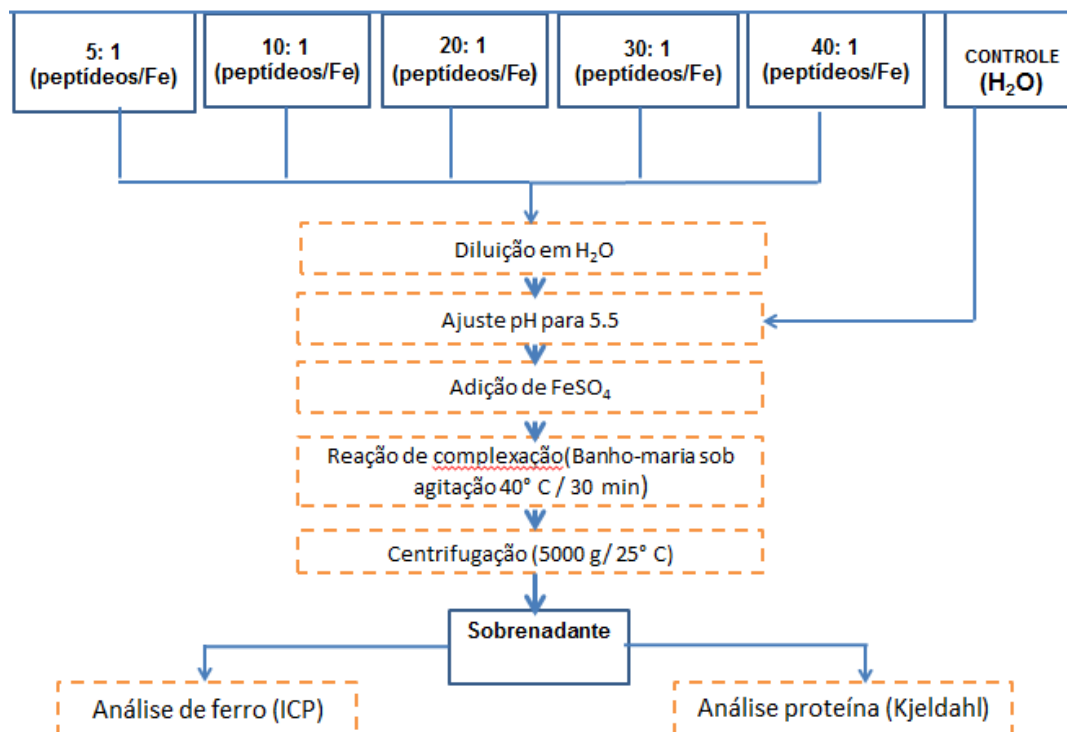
5: 1
(peptídeos/Fe)

10: 1
(peptídeos/Fe)

20: 1
(peptídeos/Fe)

30: 1
(peptídeos/Fe)

40: 1
(peptídeos/Fe)

CONTROLE
($H_2O$)

Diluição em $H_2O$

Ajuste pH para 5.5

Adição de $FeSO_4$

Reação de complexação(Banho-maria sob agitação 40° C / 30 min)

Centrifugação (5000 g / 25° C)

Sobrenadante

Análise de ferro (ICP)

Análise proteína (Kjeldahl)